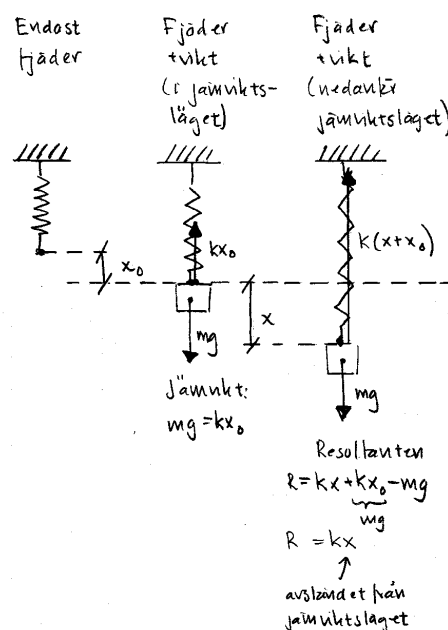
Endast fjäder

Fjäder +vikt (i jämviktsläget)

Fjäder +vikt (nedanför jämviktsläget)

$x_0$

$kx_0$

mg

x

$k(x+x_0)$

mg

Jämvikt: $mg = kx_0$

Resultanten
$R = kx + \underbrace{kx_0 - mg}_{mg}$

$R = kx$

avståndet från jämviktsläget